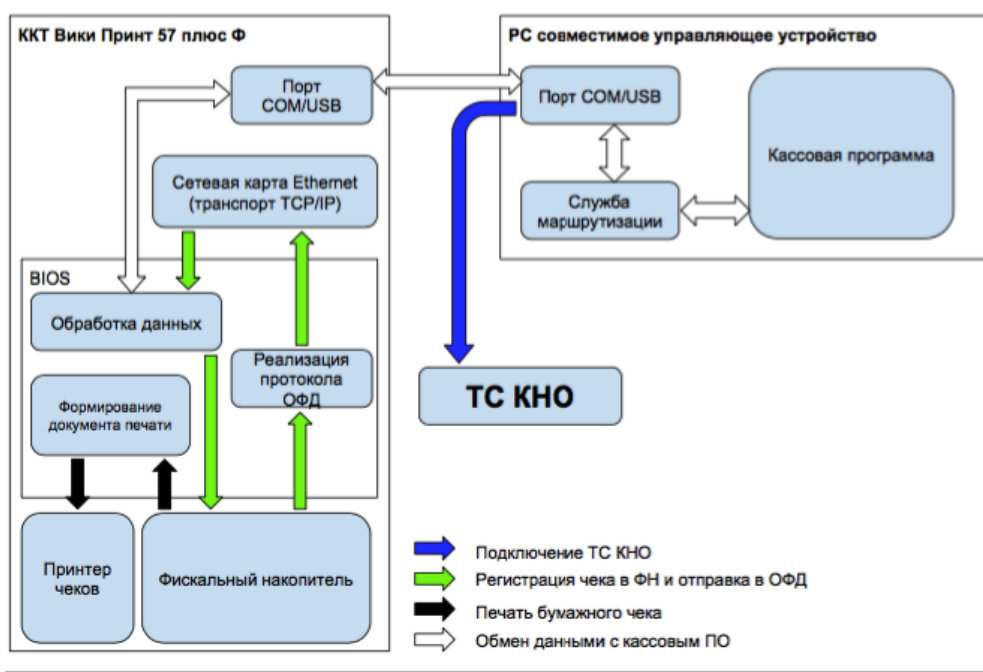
ККТ Вики Принт 57 плюс Ф

Порт COM/USB

Сетевая карта Ethernet (транспорт TCP/IP)

BIOS

Обработка данных

Реализация протокола ОФД

Формирование документа печати

Принтер чеков

Фискальный накопитель

PC совместимое управляющее устройство

Порт COM/USB

Кассовая программа

Служба маршрутизации

ТС КНО

Подключение ТС КНО

Регистрация чека в ФН и отправка в ОФД

Печать бумажного чека

Обмен данными с кассовым ПО